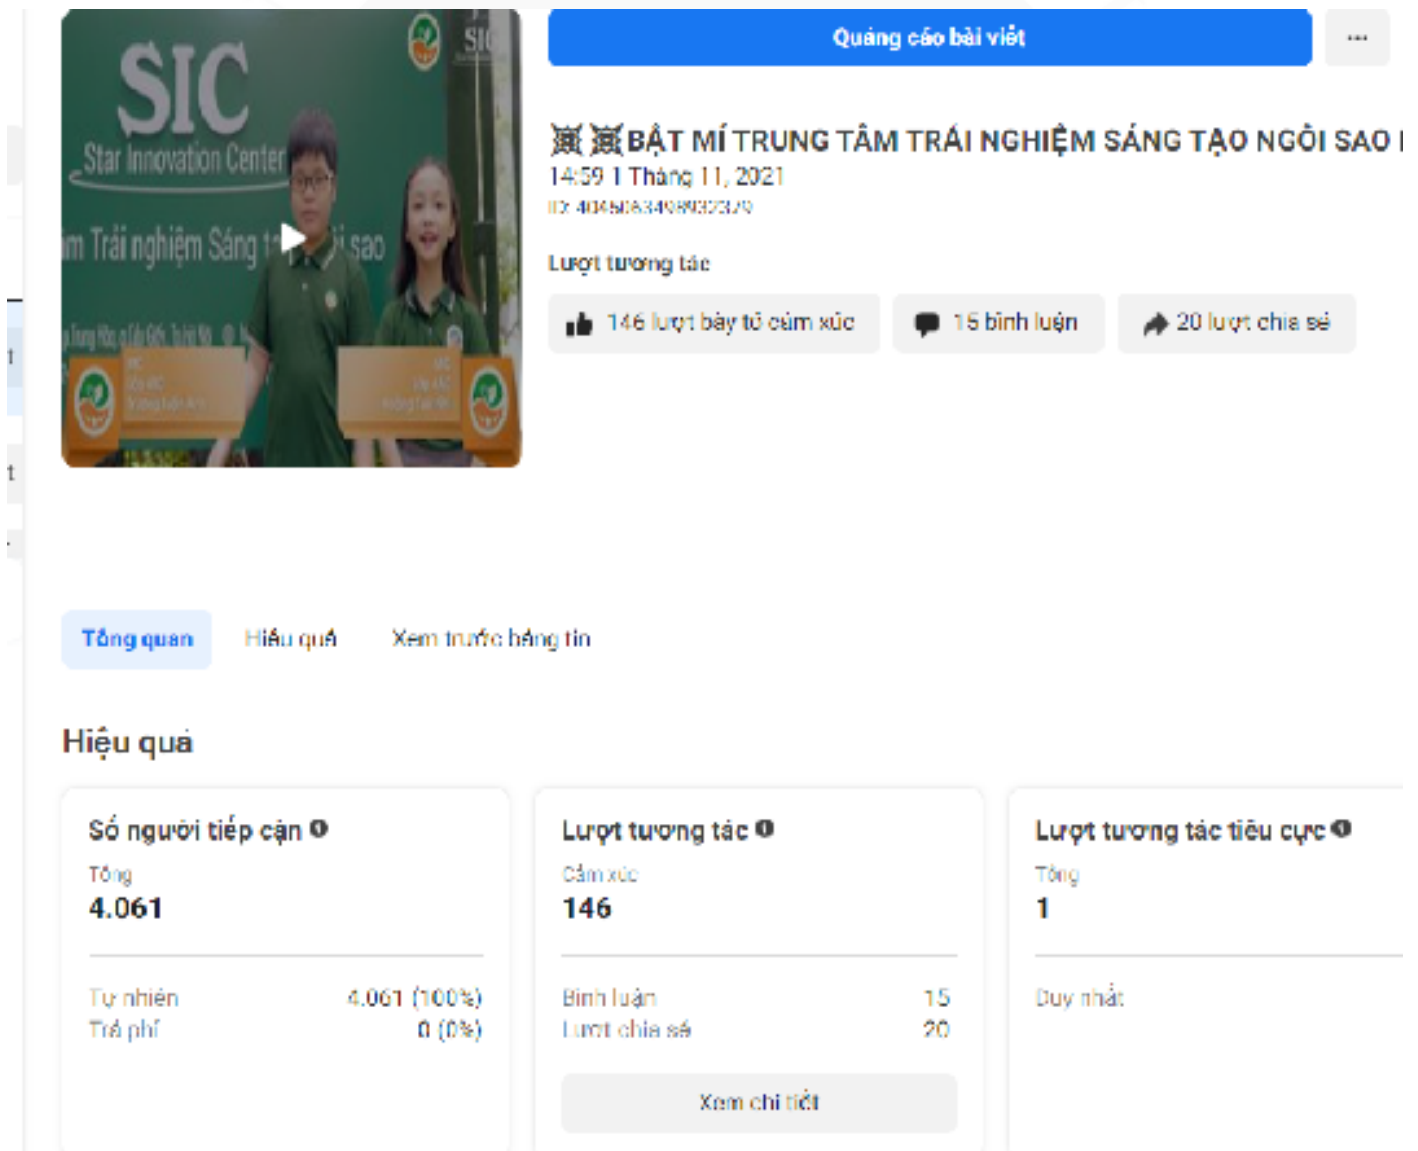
SIC
Star Innovation Center
m Trải nghiệm Sáng t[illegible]i sao

Quảng cáo bài viết
...

BẬT MÍ TRUNG TÂM TRẢI NGHIỆM SÁNG TẠO NGÔI SAO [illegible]
14:59 1 Tháng 11, 2021
ID: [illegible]

Lượt tương tác
146 lượt bày tỏ cảm xúc
15 bình luận
20 lượt chia sẻ

Tổng quan
Hiệu quả
Xem trước bảng tin

Hiệu quả

Số người tiếp cận
Tổng
4.061
Tự nhiên 4.061 (100%)
Trả phí 0 (0%)

Lượt tương tác
Cảm xúc
146
Bình luận 15
Lượt chia sẻ 20
Xem chi tiết

Lượt tương tác tiêu cực
Tổng
1
Duy nhất